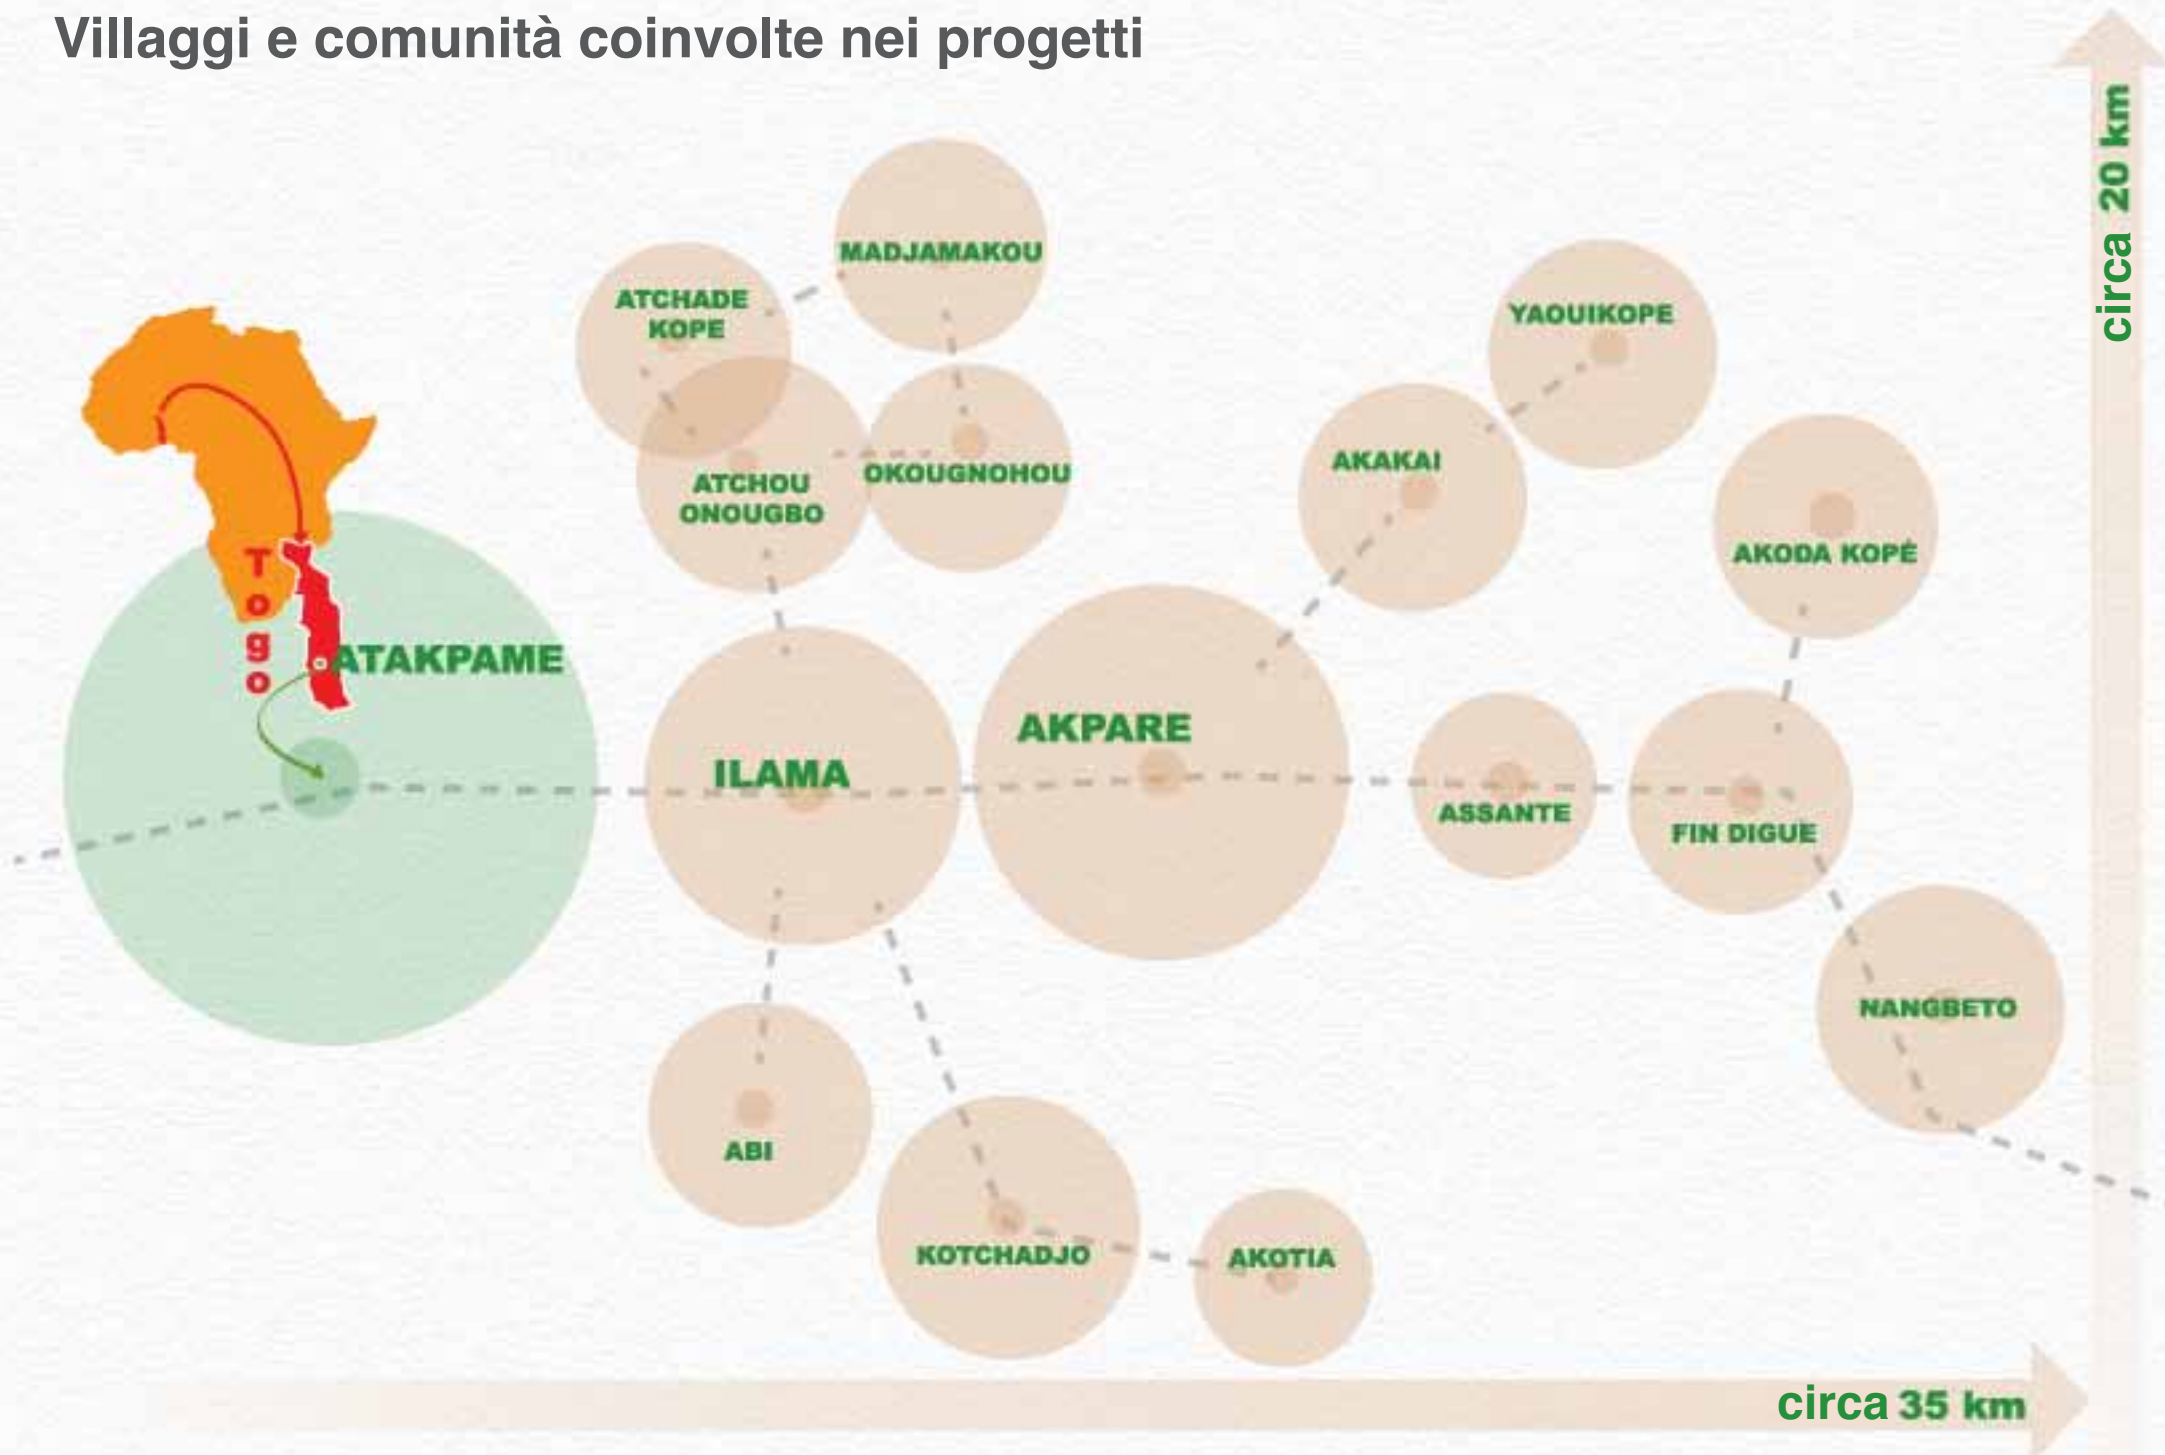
Villaggi e comunità coinvolte nei progetti

circa 20 km

MADJAMAKOU

ATCHADE KOPE

YAOUIKOPE

Togo

ATCHOU ONOUGBO

OKOUGNOHOU

AKAKAI

AKODA KOPÉ

ATAKPAME

ILAMA

AKPARE

ASSANTE

FIN DIGUE

NANGBETO

ABI

KOTCHADJO

AKOTIA

circa 35 km